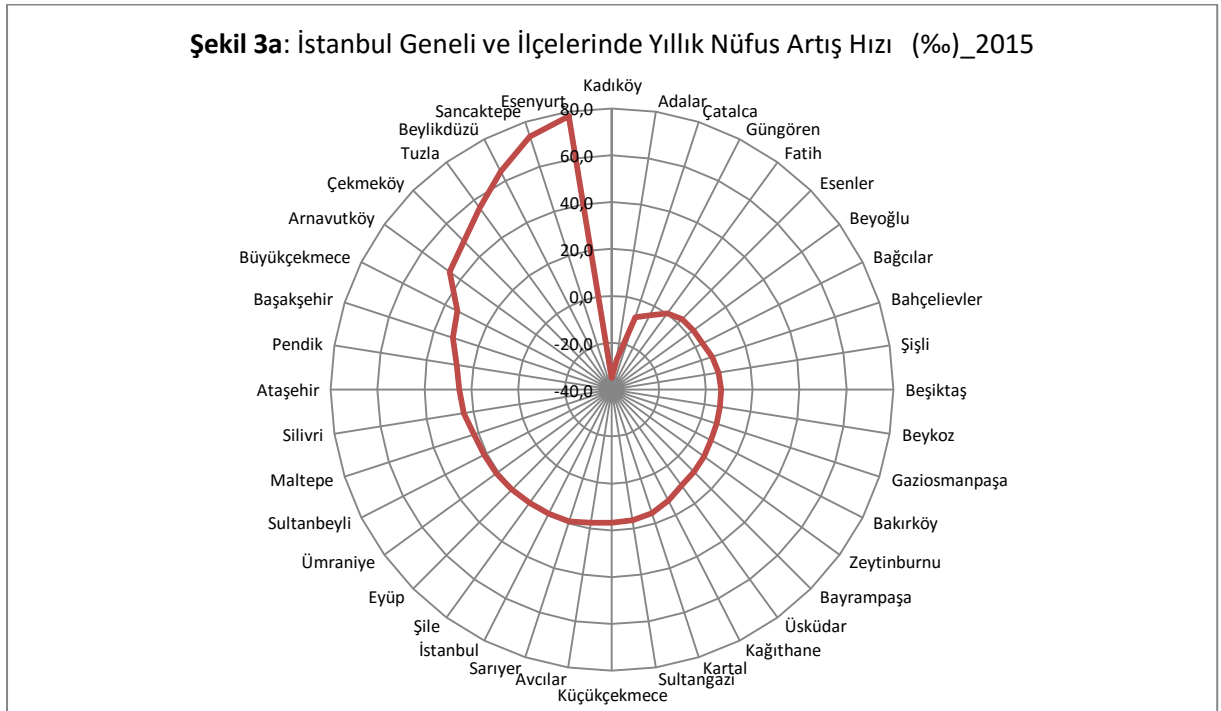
**Şekil 3a**: İstanbul Geneli ve İlçelerinde Yıllık Nüfus Artış Hızı (‰)_2015

Kadıköy
Adalar
Çatalca
Güngören
Fatih
Esenler
Beyoğlu
Bağcılar
Bahçelievler
Şişli
Beşiktaş
Beykoz
Gaziosmanpaşa
Bakırköy
Zeytinburnu
Bayrampaşa
Üsküdar
Kağıthane
Kartal
Sultangazi
Küçükçekmece
Avcılar
Sarıyer
İstanbul
Şile
Eyüp
Ümraniye
Sultanbeyli
Maltepe
Silivri
Ataşehir
Pendik
Başakşehir
Büyükçekmece
Arnavutköy
Çekmeköy
Tuzla
Beylikdüzü
Sancaktepe
Esenyurt

80,0
60,0
40,0
20,0
0,0
-20,0
-40,0